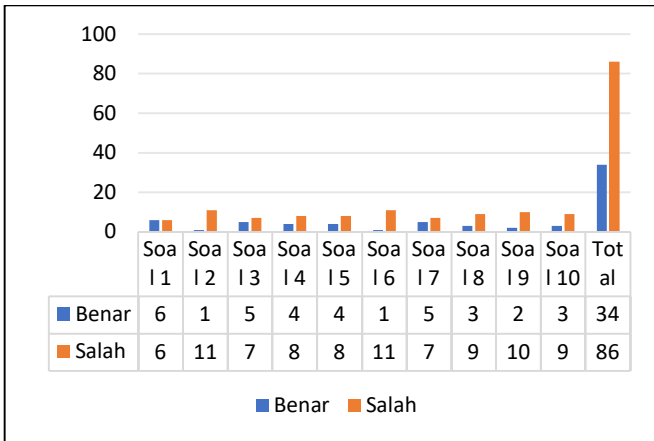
100
80
60
40
20
0

| | Soal 1 | Soal 2 | Soal 3 | Soal 4 | Soal 5 | Soal 6 | Soal 7 | Soal 8 | Soal 9 | Soal 10 | Total |
|---|---|---|---|---|---|---|---|---|---|---|---|
| Benar | 6 | 1 | 5 | 4 | 4 | 1 | 5 | 3 | 2 | 3 | 34 |
| Salah | 6 | 11 | 7 | 8 | 8 | 11 | 7 | 9 | 10 | 9 | 86 |

Benar Salah